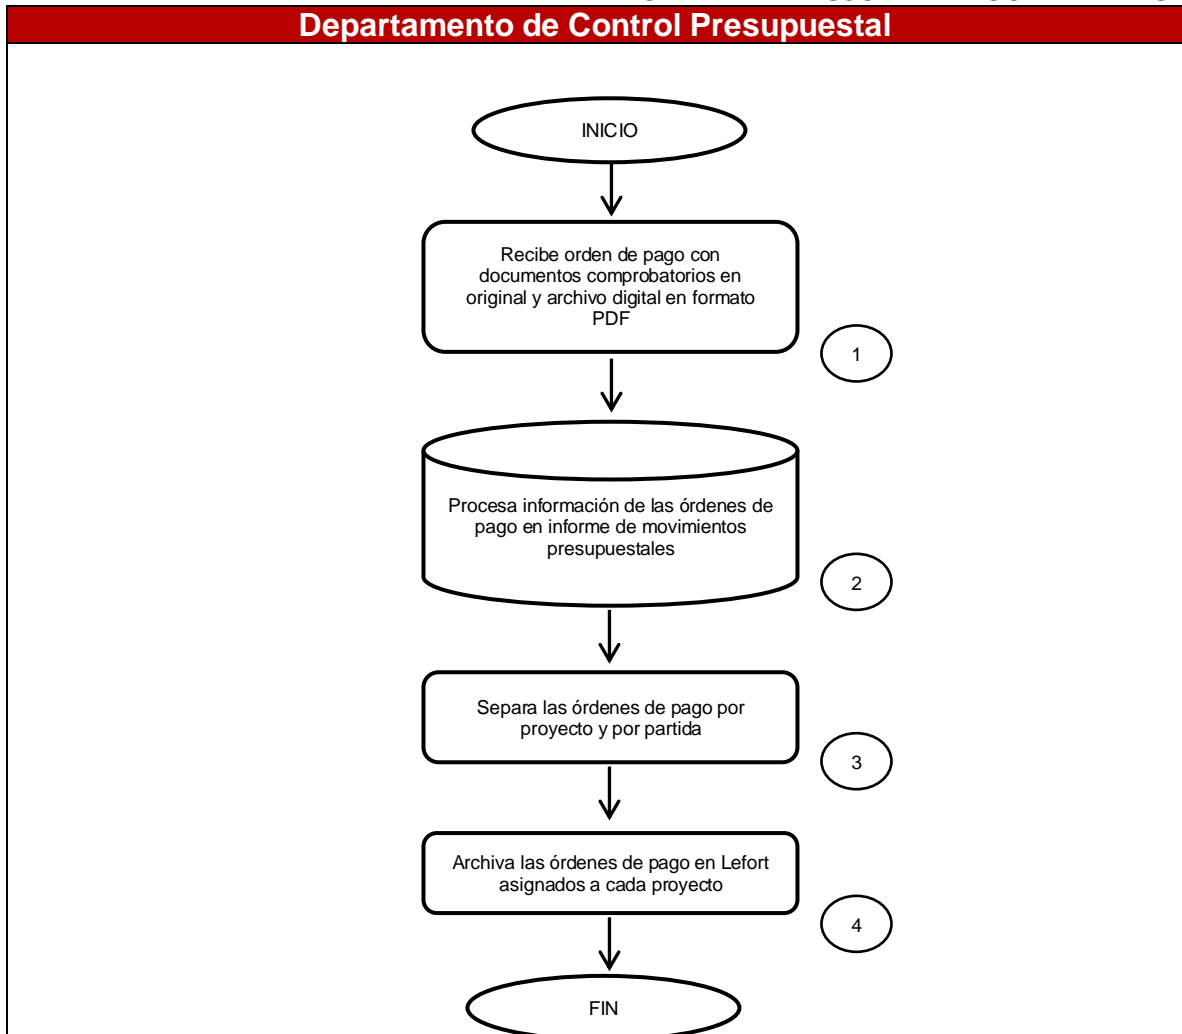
Departamento de Control Presupuestal

INICIO

Recibe orden de pago con documentos comprobatorios en original y archivo digital en formato PDF

1

Procesa información de las órdenes de pago en informe de movimientos presupuestales

2

Separa las órdenes de pago por proyecto y por partida

3

Archiva las órdenes de pago en Lefort asignados a cada proyecto

4

FIN